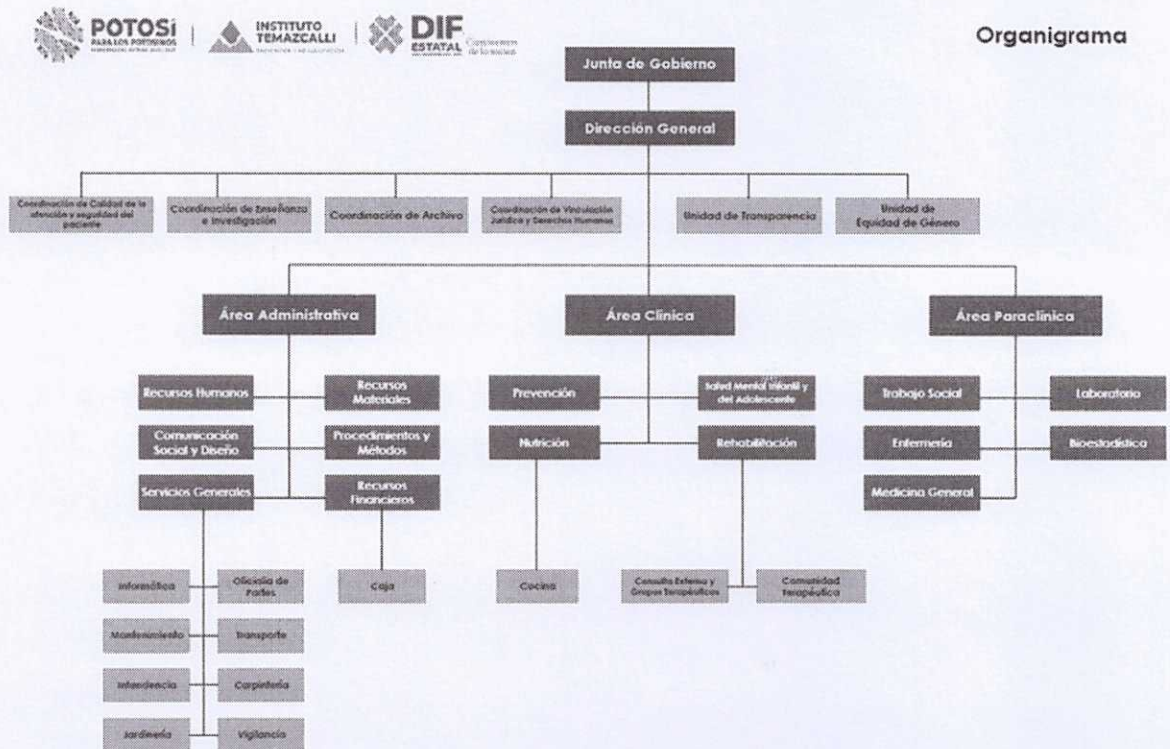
POTOSÍ PARA LOS POTOSINOS

INSTITUTO TEMAZCALLI

DIF ESTATAL

Organigrama

Junta de Gobierno

Dirección General

Coordinación de Calidad de la atención y seguridad del paciente

Coordinación de Enseñanza e Investigación

Coordinación de Archivo

Coordinación de Vinculación Jurídica y Derechos Humanos

Unidad de Transparencia

Unidad de Equidad de Género

Área Administrativa

Área Clínica

Área Paraclínica

Recursos Humanos

Recursos Materiales

Comunicación Social y Diseño

Procedimientos y Métodos

Servicios Generales

Recursos Financieros

Prevención

Salud Mental Infantil y del Adolescente

Nutrición

Rehabilitación

Trabajo Social

Laboratorio

Enfermería

Bioestadística

Medicina General

Informática

Oficialía de Partes

Caja

Cocina

Consulta Externa y Grupos Terapéuticos

Comunidad Terapéutica

Mantenimiento

Transporte

Intendencia

Carpintería

Jardinería

Vigilancia